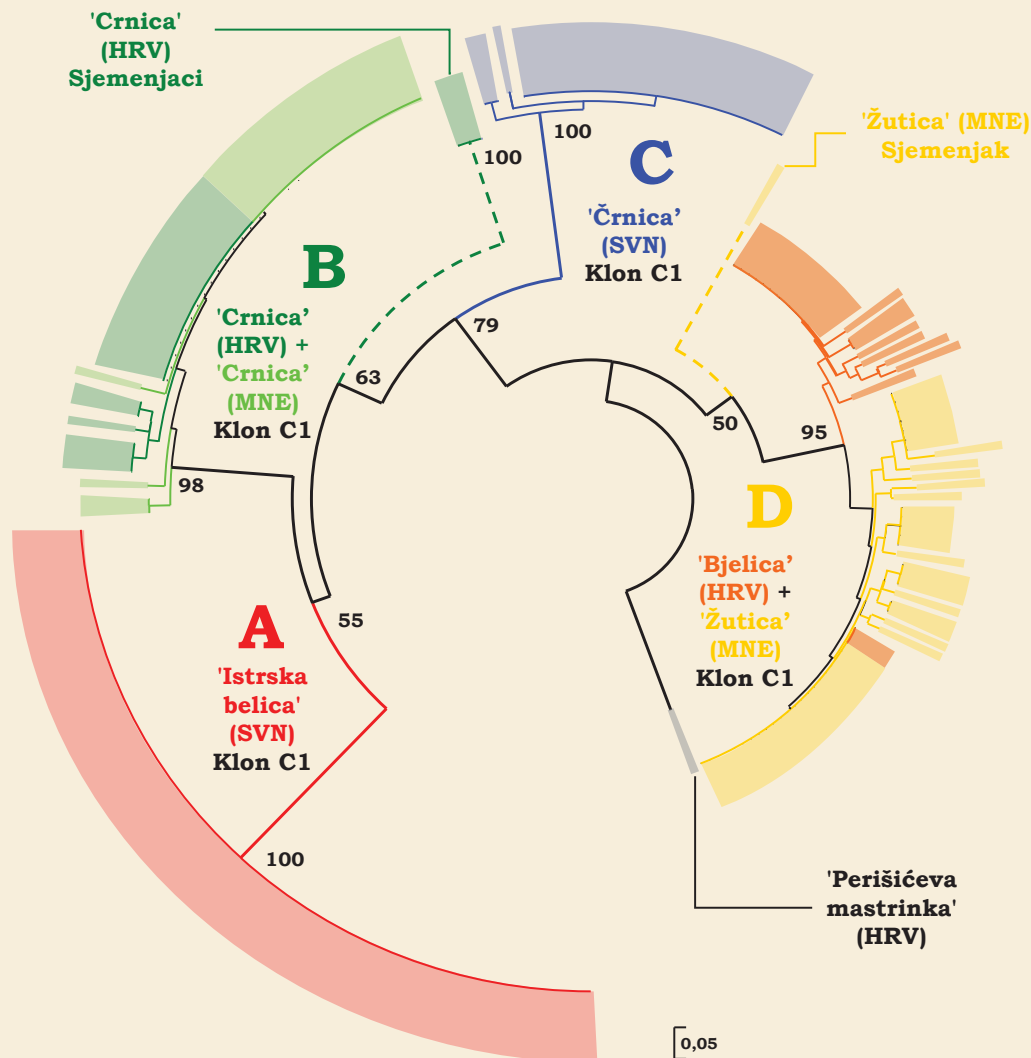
'Crnica'
(HRV)
Sjemenjaci

100

100

C

'Črnica'
(SVN)
Klon C1

'Žutica' (MNE)
Sjemenjak

B

'Crnica'
(HRV) +
'Crnica'
(MNE)
Klon C1

79

63

50

95

98

D

'Bjelica'
(HRV) +
'Žutica'
(MNE)
Klon C1

55

A

'Istrska
belica'
(SVN)
Klon C1

100

'Perišićeva
mastrinka'
(HRV)

0,05